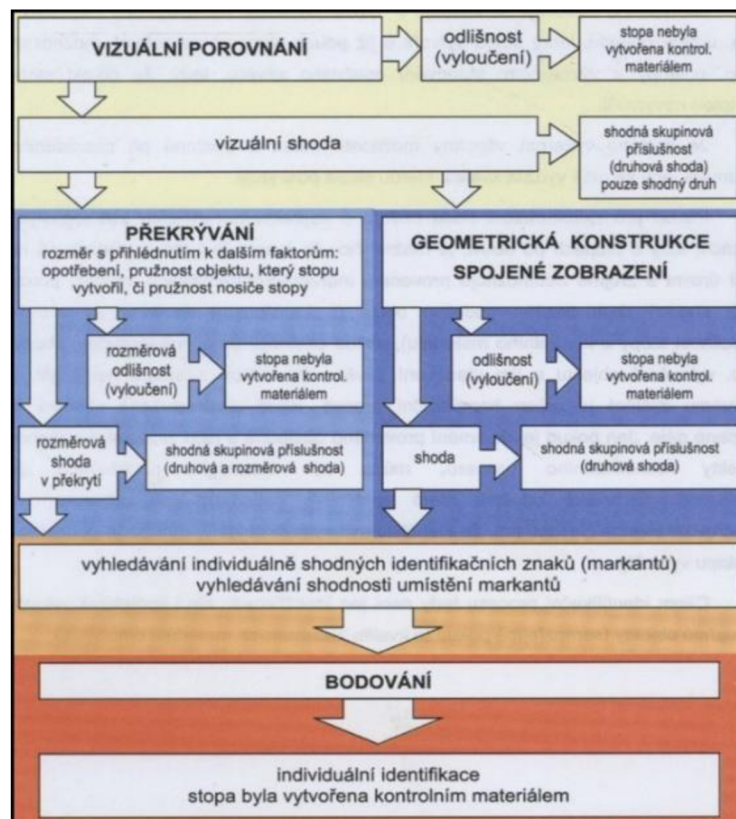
VIZUÁLNÍ POROVNÁNÍ

odlišnost (vyloučení)

stopa nebyla vytvořena kontrol. materiálem

vizuální shoda

shodná skupinová příslušnost (druhová shoda) pouze shodný druh

PŘEKRÝVÁNÍ
rozměr s přihlédnutím k dalším faktorům: opotřebení, pružnost objektu, který stopu vytvořil, či pružnost nosiče stopy

rozměrová odlišnost (vyloučení)

stopa nebyla vytvořena kontrol. materiálem

rozměrová shoda v překrytí

shodná skupinová příslušnost (druhová a rozměrová shoda)

GEOMETRICKÁ KONSTRUKCE SPOJENÉ ZOBRAZENÍ

odlišnost (vyloučení)

stopa nebyla vytvořena kontrol. materiálem

shoda

shodná skupinová příslušnost (druhová shoda)

vyhledávání individuálně shodných identifikačních znaků (markantů)
vyhledávání shodnosti umístění markantů

BODOVÁNÍ

individuální identifikace
stopa byla vytvořena kontrolním materiálem